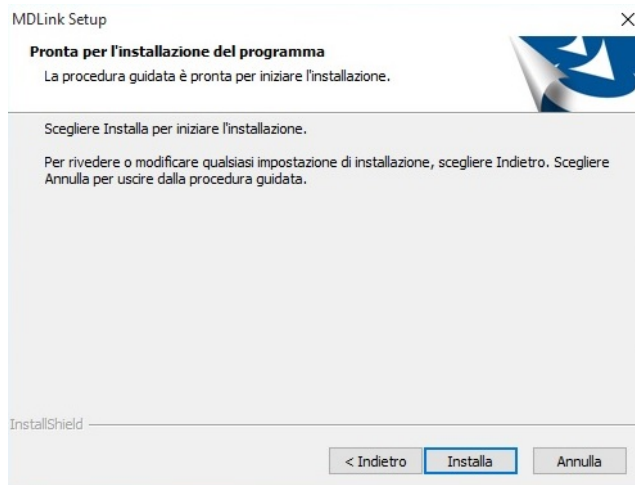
MDLink Setup

Pronta per l'installazione del programma

La procedura guidata è pronta per iniziare l'installazione.

Scegliere Installa per iniziare l'installazione.

Per rivedere o modificare qualsiasi impostazione di installazione, scegliere Indietro. Scegliere Annulla per uscire dalla procedura guidata.

InstallShield

< Indietro

Installa

Annulla